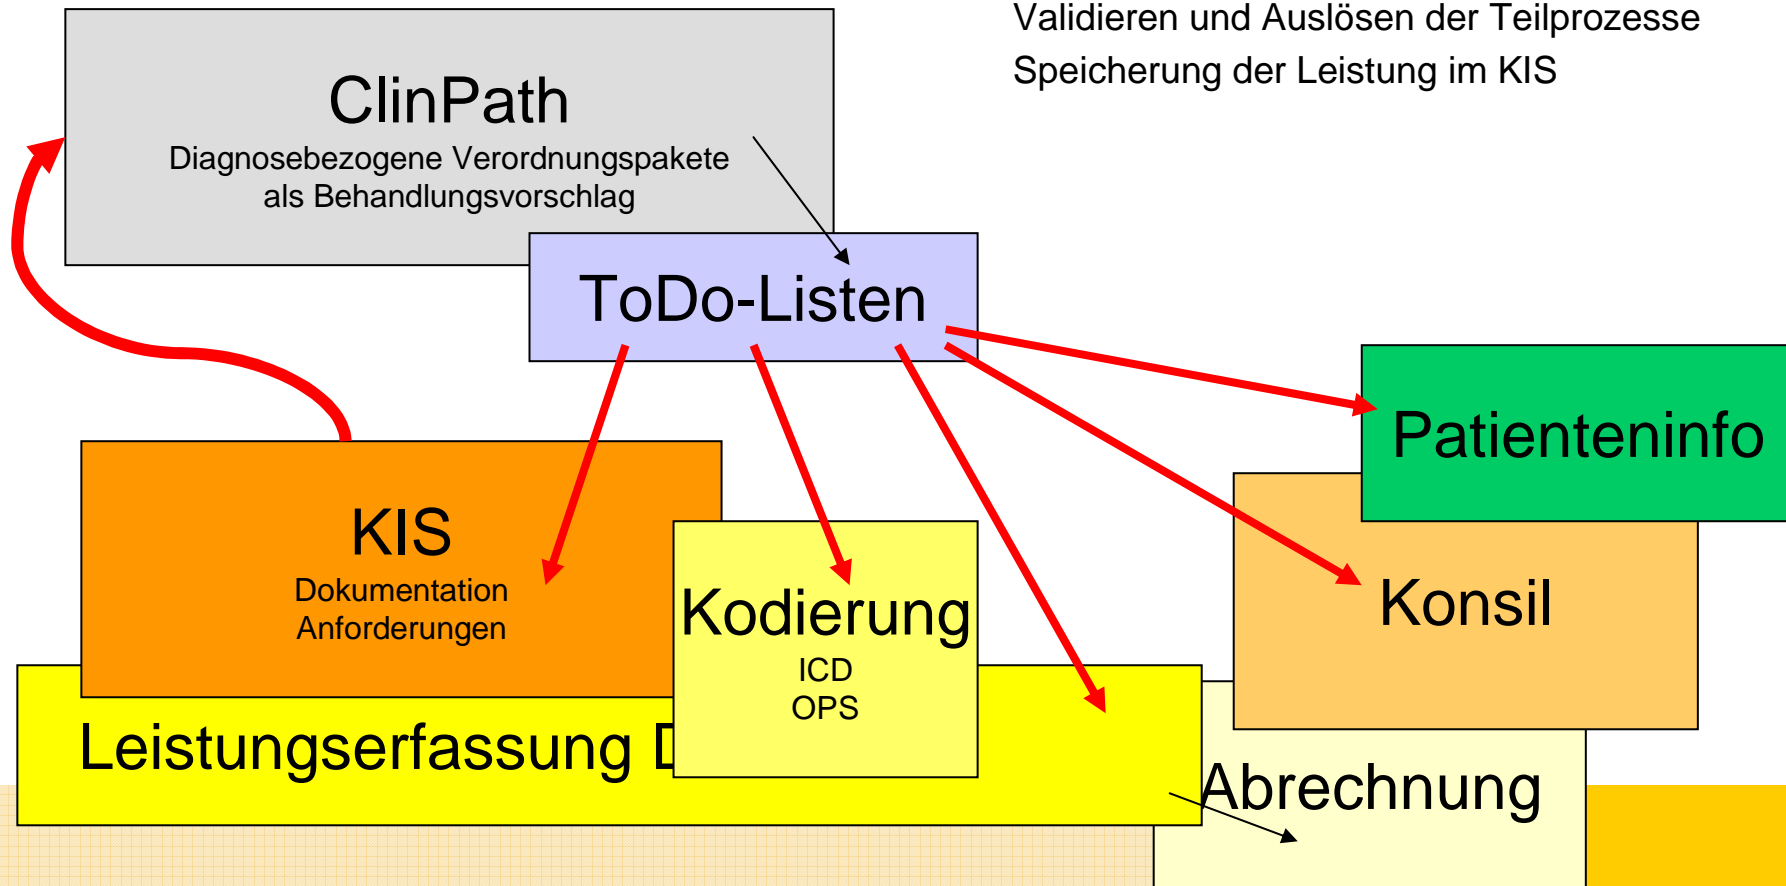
Validieren und Auslösen der Teilprozesse
Speicherung der Leistung im KIS

ClinPath
Diagnosebezogene Verordnungspakete als Behandlungsvorschlag

ToDo-Listen

Patienteninfo

KIS
Dokumentation
Anforderungen

Kodierung
ICD
OPS

Konsil

Leistungserfassung D

Abrechnung